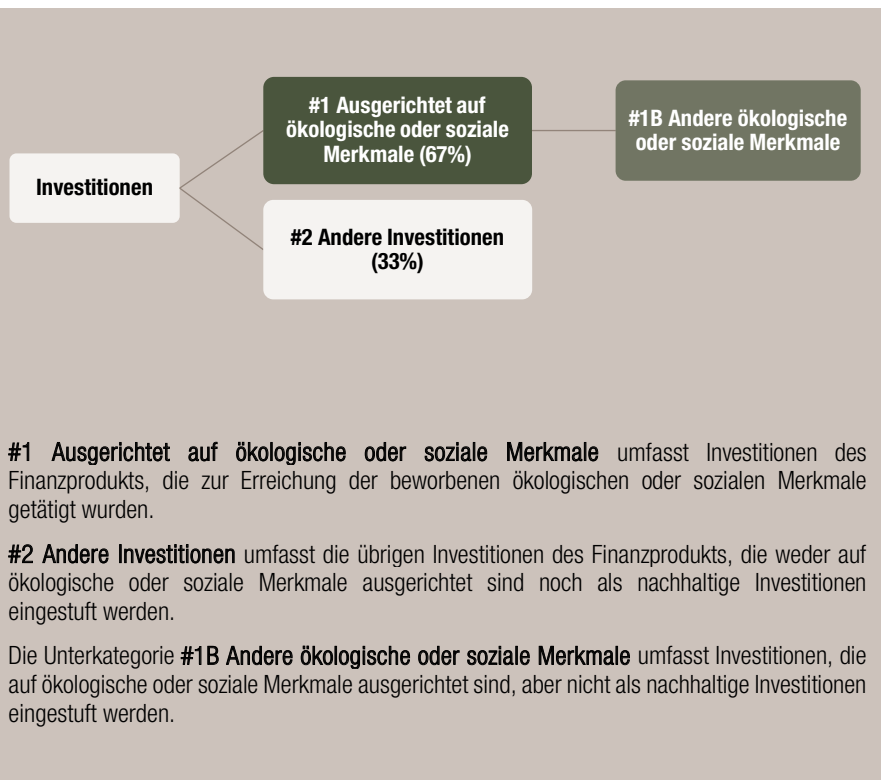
Investitionen

#1 Ausgerichtet auf ökologische oder soziale Merkmale (67%)

#1B Andere ökologische oder soziale Merkmale

#2 Andere Investitionen (33%)

#1 Ausgerichtet auf ökologische oder soziale Merkmale umfasst Investitionen des Finanzprodukts, die zur Erreichung der beworbenen ökologischen oder sozialen Merkmale getätigt wurden.

#2 Andere Investitionen umfasst die übrigen Investitionen des Finanzprodukts, die weder auf ökologische oder soziale Merkmale ausgerichtet sind noch als nachhaltige Investitionen eingestuft werden.

Die Unterkategorie #1B Andere ökologische oder soziale Merkmale umfasst Investitionen, die auf ökologische oder soziale Merkmale ausgerichtet sind, aber nicht als nachhaltige Investitionen eingestuft werden.